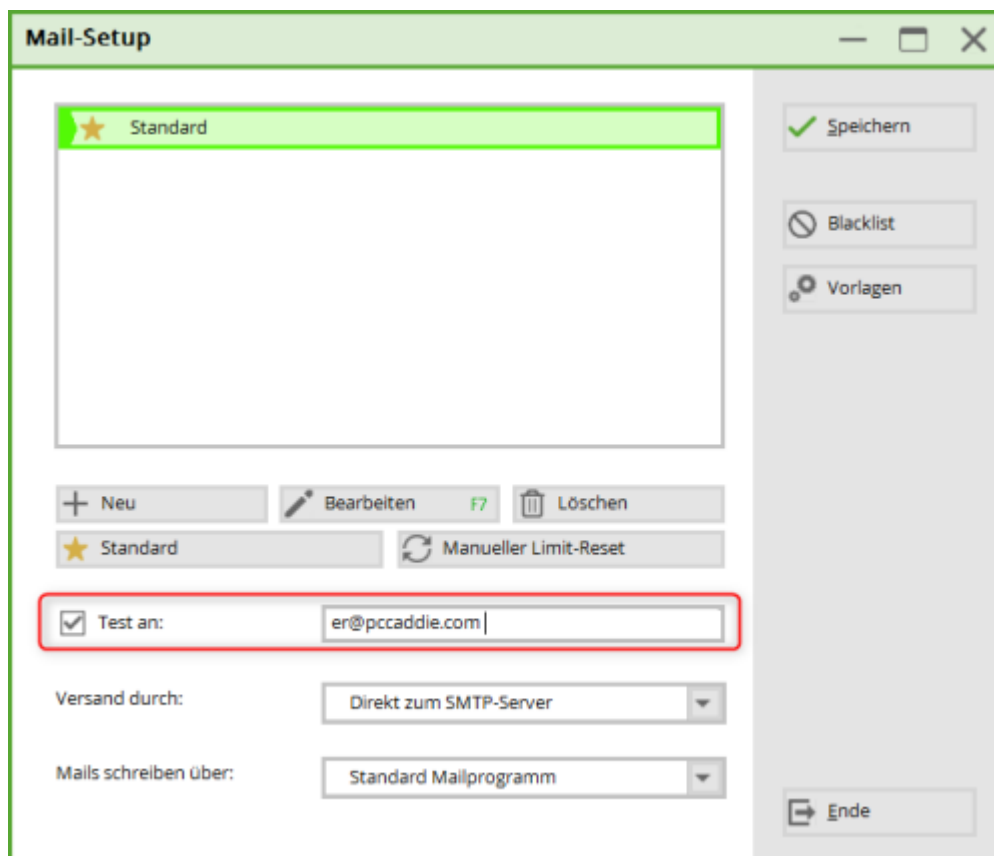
Mail-Setup

Standard

Neu
Bearbeiten F7
Löschen
Standard
Manueller Limit-Reset

Test an: er@pccaddie.com

Versand durch: Direkt zum SMTP-Server

Mails schreiben über: Standard Mailprogramm

Speichern
Blacklist
Vorlagen
Ende